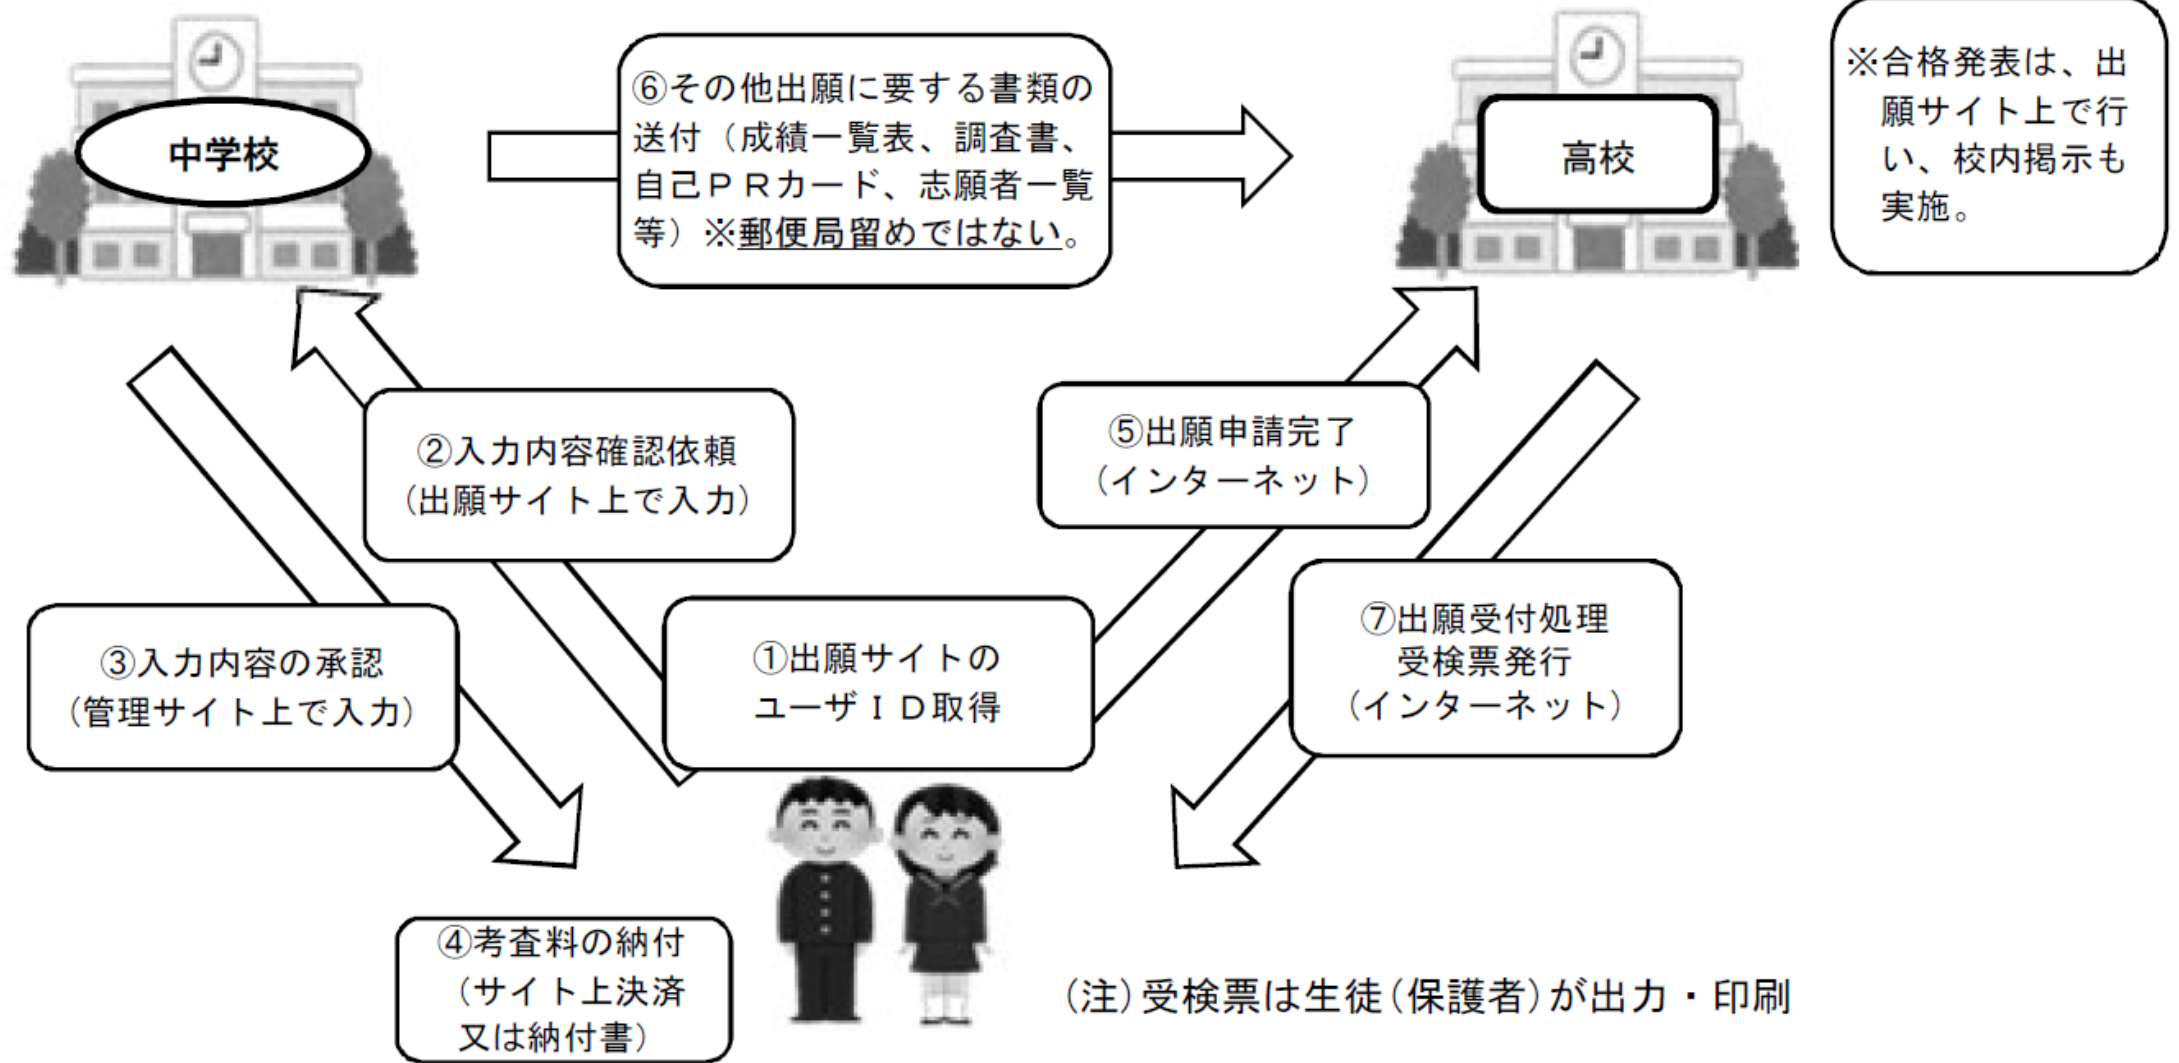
中学校

⑥その他出願に要する書類の送付（成績一覧表、調査書、自己ＰＲカード、志願者一覧等）※郵便局留めではない。

高校

※合格発表は、出願サイト上で行い、校内掲示も実施。

②入力内容確認依頼
（出願サイト上で入力）

⑤出願申請完了
（インターネット）

③入力内容の承認
（管理サイト上で入力）

①出願サイトの
ユーザＩＤ取得

⑦出願受付処理
受検票発行
（インターネット）

④考査料の納付
（サイト上決済
又は納付書）

（注）受検票は生徒（保護者）が出力・印刷